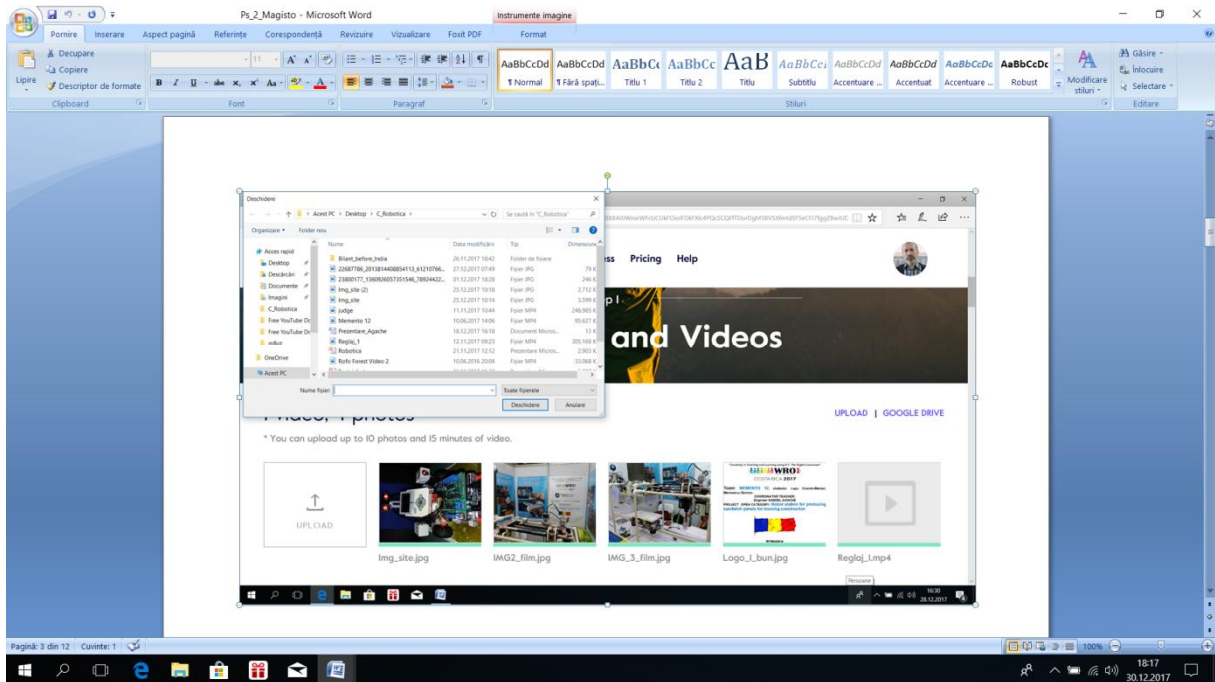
Ps_2_Magisto - Microsoft Word

Instrumente imagine

Pornire Inserare Aspect pagină Referințe Corespondență Revizuire Vizualizare Foxit PDF Format

Decupare
Copiere
Lipire
Descriptor de formate
Clipboard

Font

Paragraf

AaBbCcDd ¶ Normal
AaBbCcDd ¶ Fără spați...
AaBbC Titlu 1
AaBbCc Titlu 2
AaB Titlu
AaBbCc Subtitlu
AaBbCcDd Accentuare ...
AaBbCcDd Accentuat
AaBbCcDd Accentuare ...
AaBbCcDd Robust
Modificare stiluri
Stiluri

Găsire
Înlocuire
Selectare
Editare

Deschidere

Acest PC > Desktop > C_Robotica

Se caută în "C_Robotica"

Organizare Folder nou

Acces rapid
Desktop
Descărcări
Documente
Imagini
C_Robotica
Free YouTube Do
Free YouTube Do
xvdius
OneDrive
Acest PC

| Nume | Data modificării | Tip | Dimensiune |
|---|---|---|---|
| Bilant_before_India | 26.11.2017 18:42 | Folder de fișiere | |
| 22687786_2013814408854113_61210766... | 27.12.2017 07:49 | Fișier JPG | 79 K |
| 23800177_1380926057351546_78924422... | 01.12.2017 18:28 | Fișier JPG | 246 K |
| Img_site (2) | 25.12.2017 10:18 | Fișier JPG | 2.712 K |
| Img_site | 25.12.2017 10:14 | Fișier JPG | 3.599 K |
| judge | 11.11.2017 10:44 | Fișier MP4 | 249.565 K |
| Memento 12 | 10.06.2017 14:06 | Fișier MP4 | 95.627 K |
| Prezentare_Agache | 18.12.2017 16:16 | Document Micros... | 13 K |
| Reglaj_1 | 12.11.2017 09:23 | Fișier MP4 | 305.169 K |
| Robotica | 21.11.2017 12:12 | Prezentare Micros... | 2.903 K |
| Rofo Forest Video 2 | 10.06.2016 20:04 | Fișier MP4 | 33.068 K |

Nume fișier:
Toate fișierele
Deschidere Anulare

Pricing Help

and Videos

UPLOAD | GOOGLE DRIVE

* You can upload up to 10 photos and 15 minutes of video.

UPLOAD

Img_site.jpg IMG2_film.jpg IMG_3_film.jpg Logo_I_bun.jpg Reglaj_I.mp4

Persoane

16:30 28.12.2017

Pagină: 3 din 12 Cuvinte: 1

100%

18:17 30.12.2017